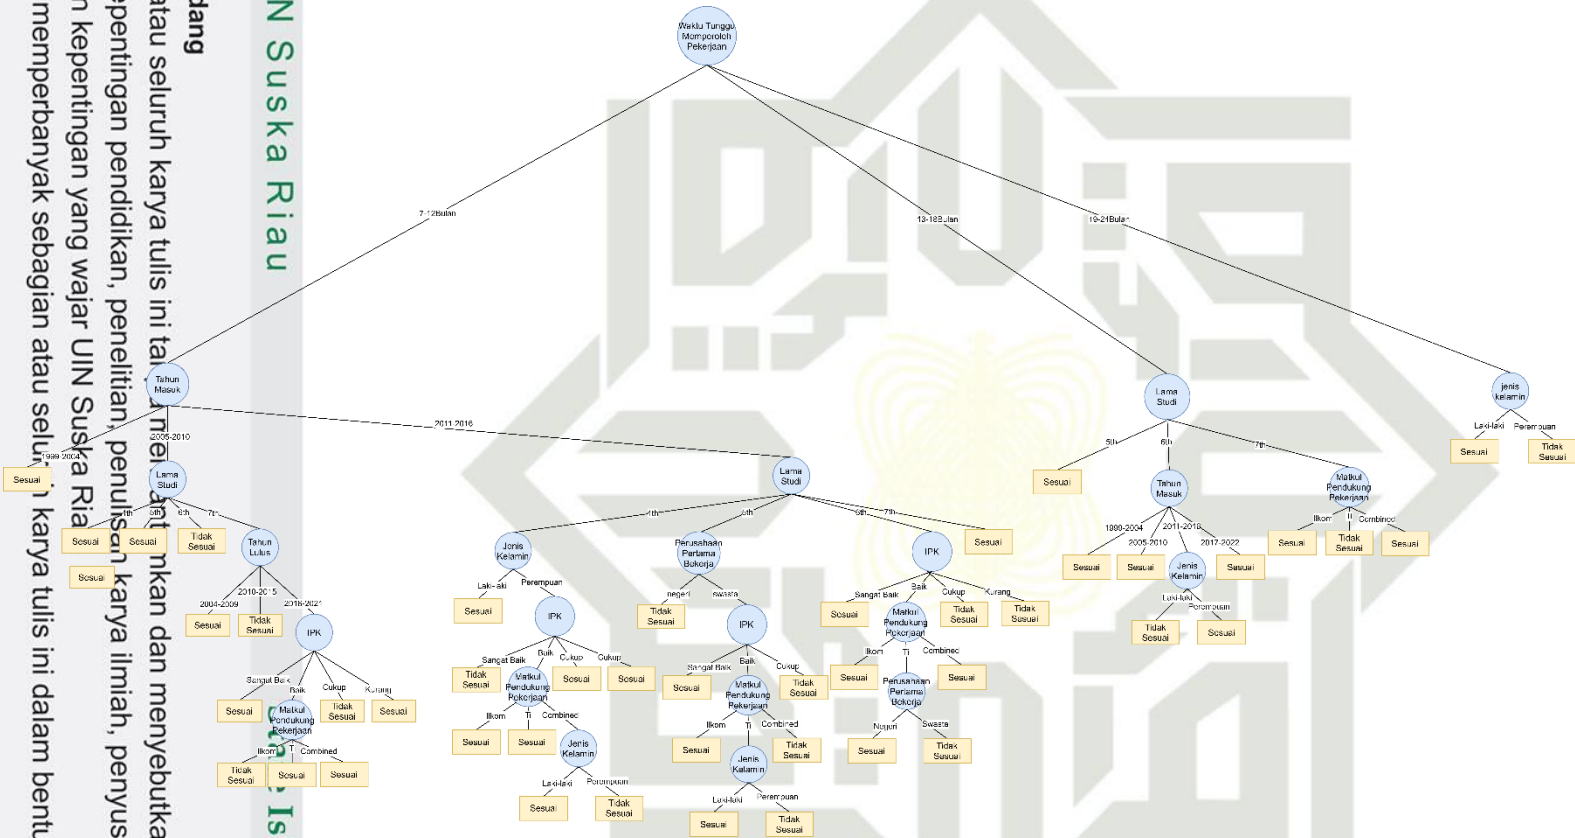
N Suska Riau

dang
atau seluruh karya tulis ini tanpa mencantumkan dan menyebutka
kepentingan pendidikan, penelitian, penulisan karya ilmiah, penyus
n kepentingan yang wajar UIN Suska Riau.
memperbanyak sebagian atau seluruh karya tulis ini dalam bentu

Waktu Tunggu Memperoleh Pekerjaan

7-12Bulan
13-18Bulan
19-24Bulan

Tahun Masuk
1999-2004
2005-2010
2011-2016
Sesuai
Lama Studi
4th
5th
6th
7th
Sesuai
Sesuai
Tidak Sesuai
Sesuai
Tahun Lulus
2004-2009
2010-2015
2016-2021
Sesuai
Tidak Sesuai
IPK
Sangat Baik
Baik
Cukup
Kurang
Sesuai
Matkul Pendukung Pekerjaan
Tidak Sesuai
Sesuai
Ilkom
TI
Combined
Tidak Sesuai
Sesuai
Sesuai

Lama Studi
4th
5th
6th
7th
Sesuai
Jenis Kelamin
Laki-laki
Perempuan
Sesuai
IPK
Sangat Baik
Baik
Cukup
Cukup
Tidak Sesuai
Matkul Pendukung Pekerjaan
Sesuai
Sesuai
Ilkom
TI
Combined
Sesuai
Sesuai
Jenis Kelamin
Laki-laki
Perempuan
Sesuai
Tidak Sesuai
Perusahaan Pertama Bekerja
negeri
swasta
Tidak Sesuai
IPK
Sangat Baik
Baik
Cukup
Sesuai
Matkul Pendukung Pekerjaan
Tidak Sesuai
Ilkom
TI
Combined
Sesuai
Tidak Sesuai
Jenis Kelamin
Laki-laki
Perempuan
Sesuai
Tidak Sesuai
IPK
Sangat Baik
Baik
Cukup
Kurang
Sesuai
Matkul Pendukung Pekerjaan
Tidak Sesuai
Tidak Sesuai
Ilkom
TI
Combined
Sesuai
Perusahaan Pertama Bekerja
Sesuai
Negeri
Swasta
Sesuai
Tidak Sesuai

Lama Studi
5th
6th
7th
Sesuai
Tahun Masuk
1999-2004
2005-2010
2011-2016
2017-2022
Sesuai
Sesuai
Jenis Kelamin
Sesuai
Laki-laki
Perempuan
Tidak Sesuai
Sesuai
Matkul Pendukung Pekerjaan
Ilkom
TI
Combined
Sesuai
Tidak Sesuai
Sesuai

jenis kelamin
Laki-laki
Perempuan
Sesuai
Tidak Sesuai